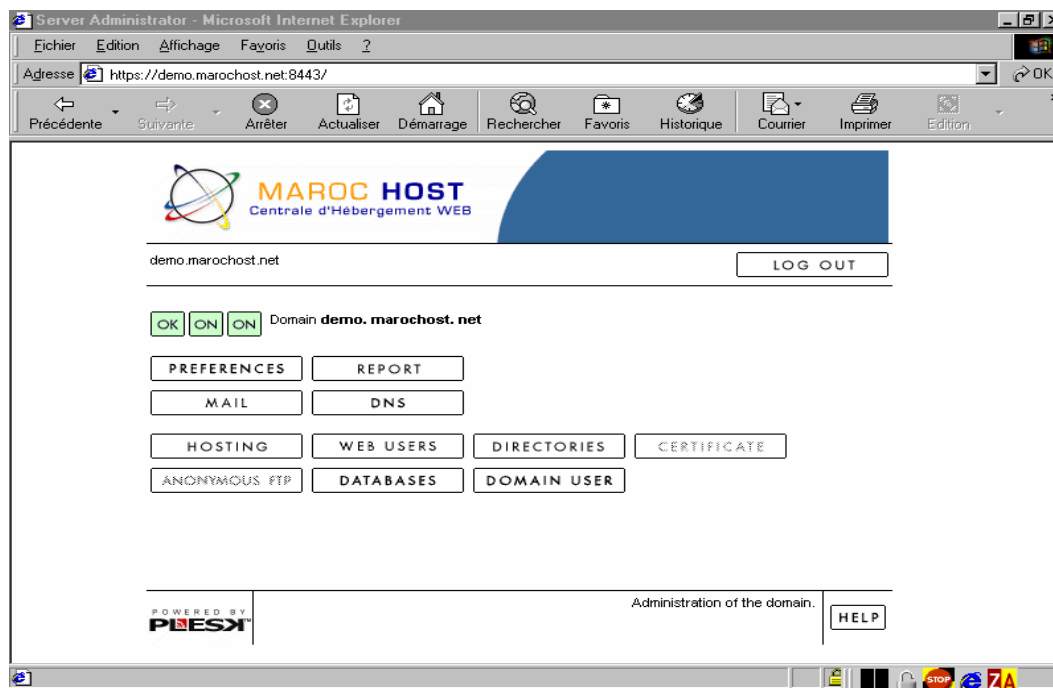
Server Administrator - Microsoft Internet Explorer

Fichier Edition Affichage Favoris Outils ?

Adresse https://demo.marochost.net:8443/

OK

Précédente Suivante Arrêter Actualiser Démarrage Rechercher Favoris Historique Courrier Imprimer Edition

MAROC HOST
Centrale d'Hébergement WEB

demo.marochost.net

LOG OUT

OK ON ON Domain **demo. marochost. net**

PREFERENCES REPORT

MAIL DNS

HOSTING WEB USERS DIRECTORIES CERTIFICATE

ANONYMOUS FTP DATABASES DOMAIN USER

POWERED BY PLESK™

Administration of the domain.

HELP

STOP ZA